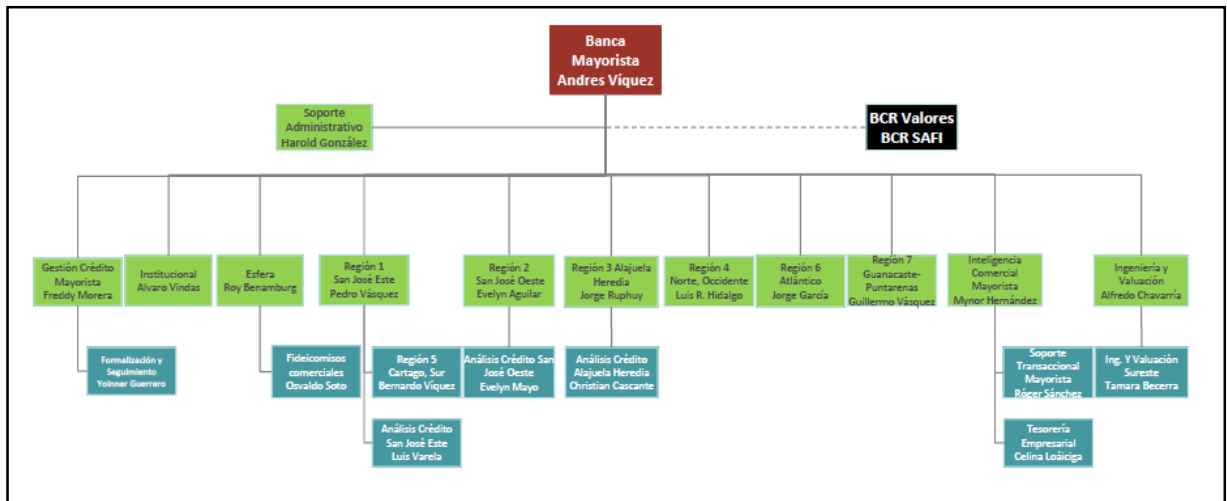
Banca Mayorista Andres Víquez

Soporte Administrativo Harold González

BCR Valores BCR SAFI

Gestión Crédito Mayorista Freddy Morera

Institucional Alvaro Vindas

Esfera Roy Benamburg

Región 1 San José Este Pedro Vásquez

Región 2 San José Oeste Evelyn Aguilar

Región 3 Alajuela Heredia Jorge Ruphuy

Región 4 Norte, Occidente Luis R. Hidalgo

Región 6 Atlántico Jorge García

Región 7 Guanacaste-Puntarenas Guillermo Vásquez

Inteligencia Comercial Mayorista Mynor Hernández

Ingeniería y Valuación Alfredo Chavarría

Formalización y Seguimiento Yoinner Guerrero

Fideicomisos comerciales Osvaldo Soto

Región 5 Cartago, Sur Bernardo Víquez

Análisis Crédito San José Este Luis Varela

Análisis Crédito San José Oeste Evelyn Mayo

Análisis Crédito Alajuela Heredia Christian Cascante

Soporte Transaccional Mayorista Róger Sánchez

Tesorería Empresarial Celina Loáiciga

Ing. Y Valuación Sureste Tamara Becerra